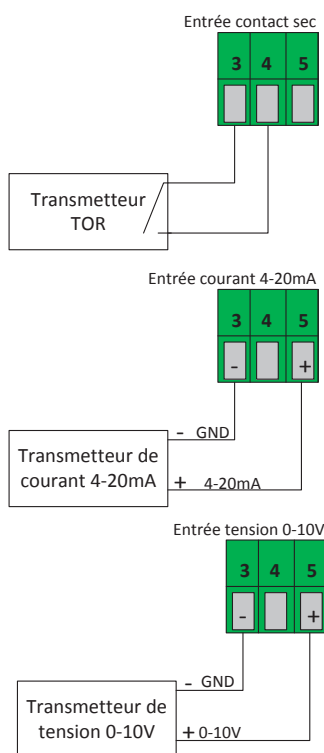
Entrée contact sec

3 4 5

Transmetteur TOR

Entrée courant 4-20mA

3 4 5

- +

- GND

Transmetteur de courant 4-20mA

+ 4-20mA

Entrée tension 0-10V

3 4 5

- +

- GND

Transmetteur de tension 0-10V

+ 0-10V